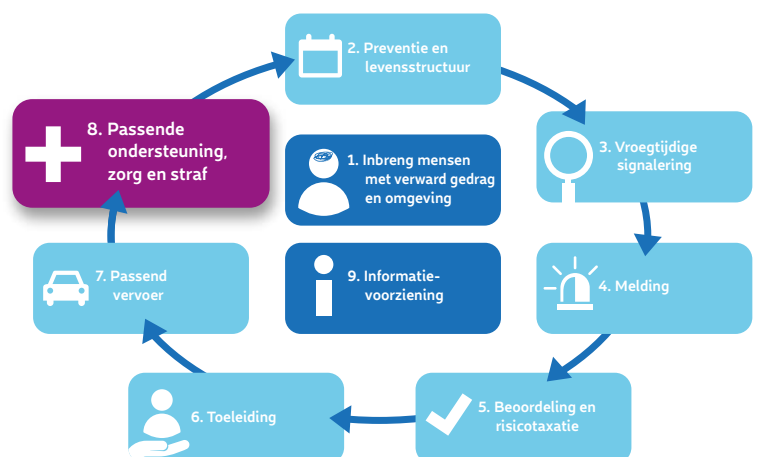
2. Preventie en levensstructuur

3. Vroegtijdige signalering

4. Melding

5. Beoordeling en risicotaxatie

6. Toeleiding

7. Passend vervoer

8. Passende ondersteuning, zorg en straf

1. Inbreng mensen met verward gedrag en omgeving

9. Informatievoorziening